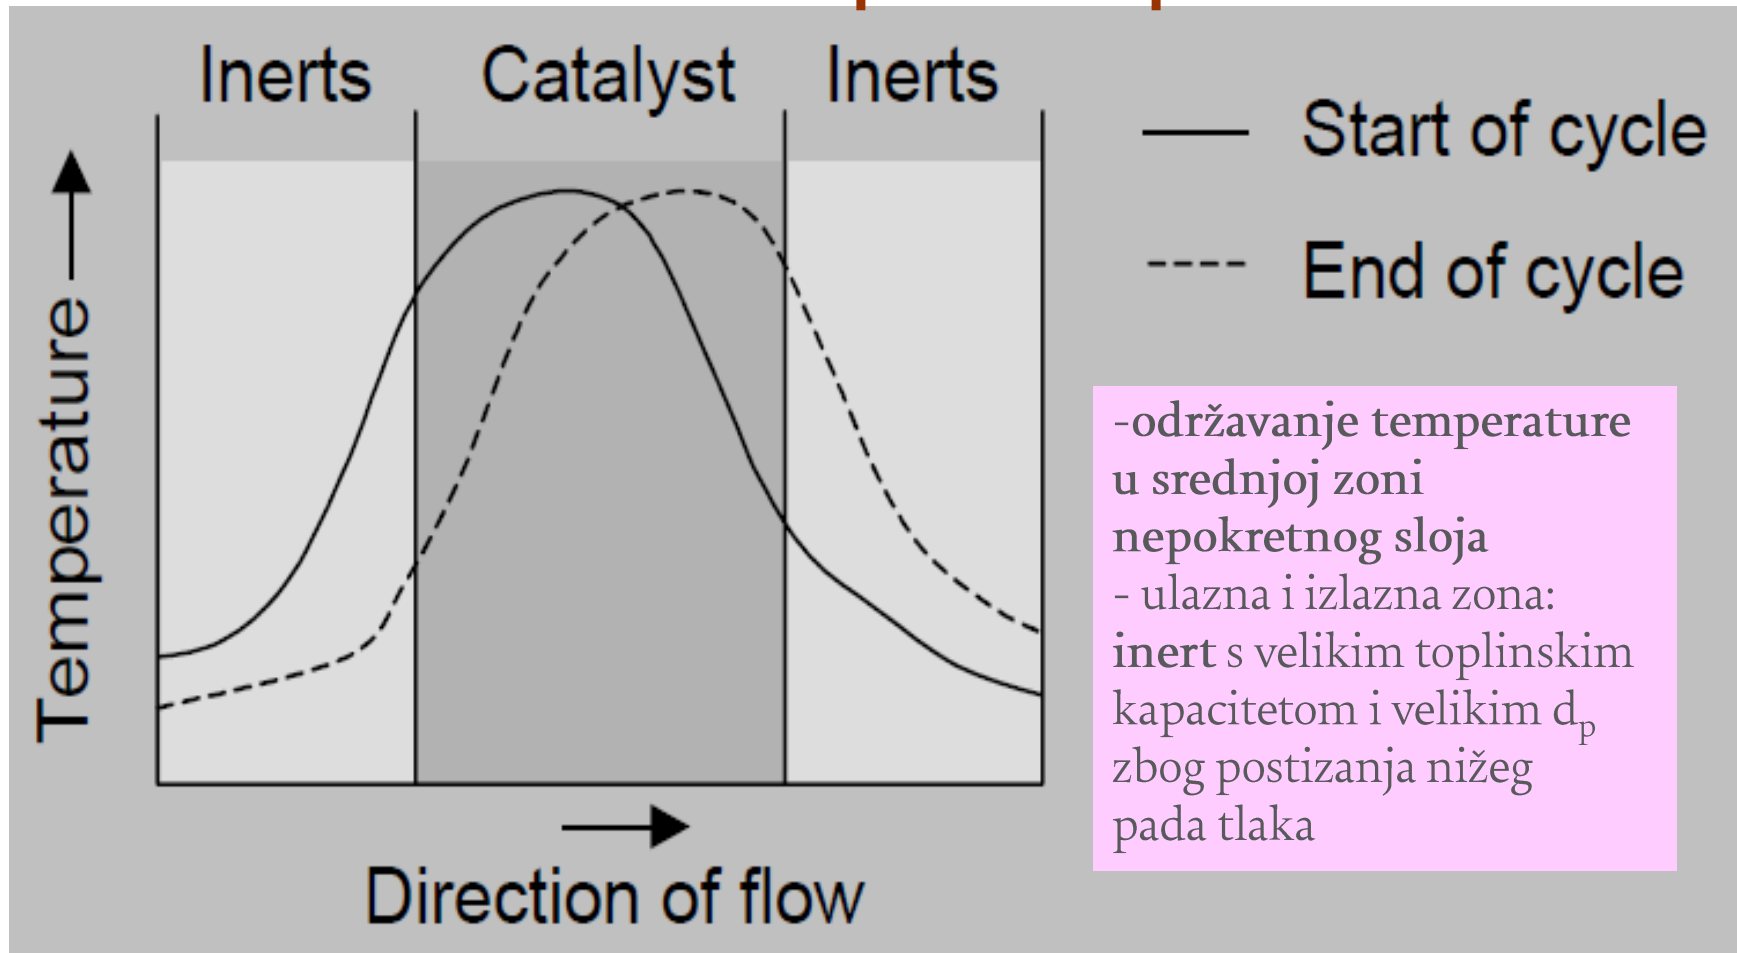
Inerts Catalyst Inerts

Temperature

Direction of flow

Start of cycle

End of cycle

-održavanje temperature u srednjoj zoni nepokretnog sloja
- ulazna i izlazna zona: inert s velikim toplinskim kapacitetom i velikim $d_p$ zbog postizanja nižeg pada tlaka